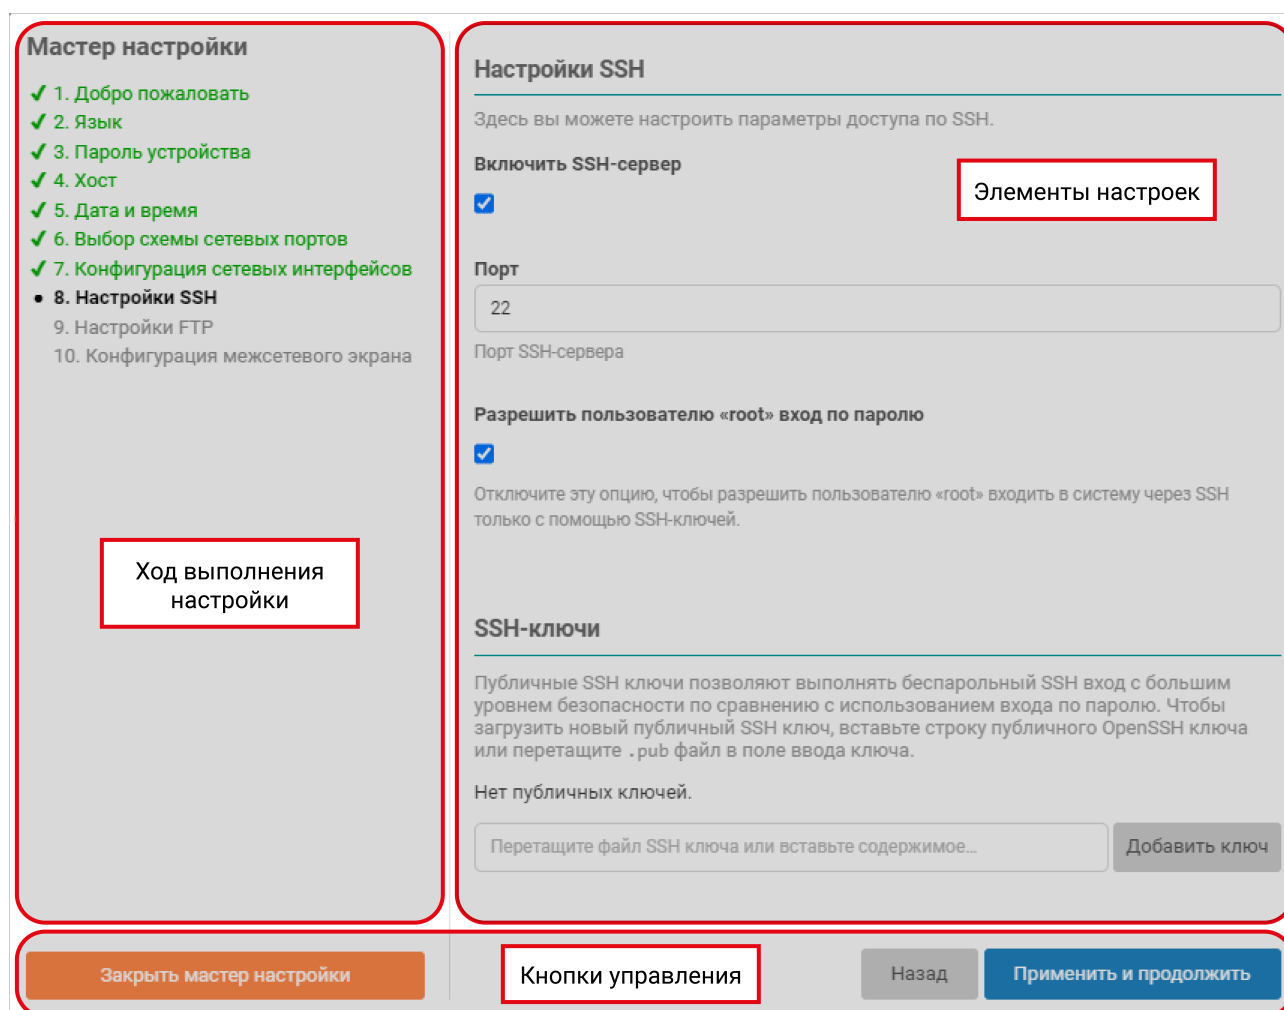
Мастер настройки

✓ 1. Добро пожаловать
✓ 2. Язык
✓ 3. Пароль устройства
✓ 4. Хост
✓ 5. Дата и время
✓ 6. Выбор схемы сетевых портов
✓ 7. Конфигурация сетевых интерфейсов
• 8. Настройки SSH
9. Настройки FTP
10. Конфигурация межсетевого экрана

Ход выполнения настройки

Настройки SSH

Здесь вы можете настроить параметры доступа по SSH.

Включить SSH-сервер

Элементы настроек

Порт

22

Порт SSH-сервера

Разрешить пользователю «root» вход по паролю

Отключите эту опцию, чтобы разрешить пользователю «root» входить в систему через SSH только с помощью SSH-ключей.

SSH-ключи

Публичные SSH ключи позволяют выполнять беспарольный SSH вход с большим уровнем безопасности по сравнению с использованием входа по паролю. Чтобы загрузить новый публичный SSH ключ, вставьте строку публичного OpenSSH ключа или перетащите .pub файл в поле ввода ключа.

Нет публичных ключей.

Перетащите файл SSH ключа или вставьте содержимое...

Добавить ключ

Закрыть мастер настройки

Кнопки управления

Назад

Применить и продолжить